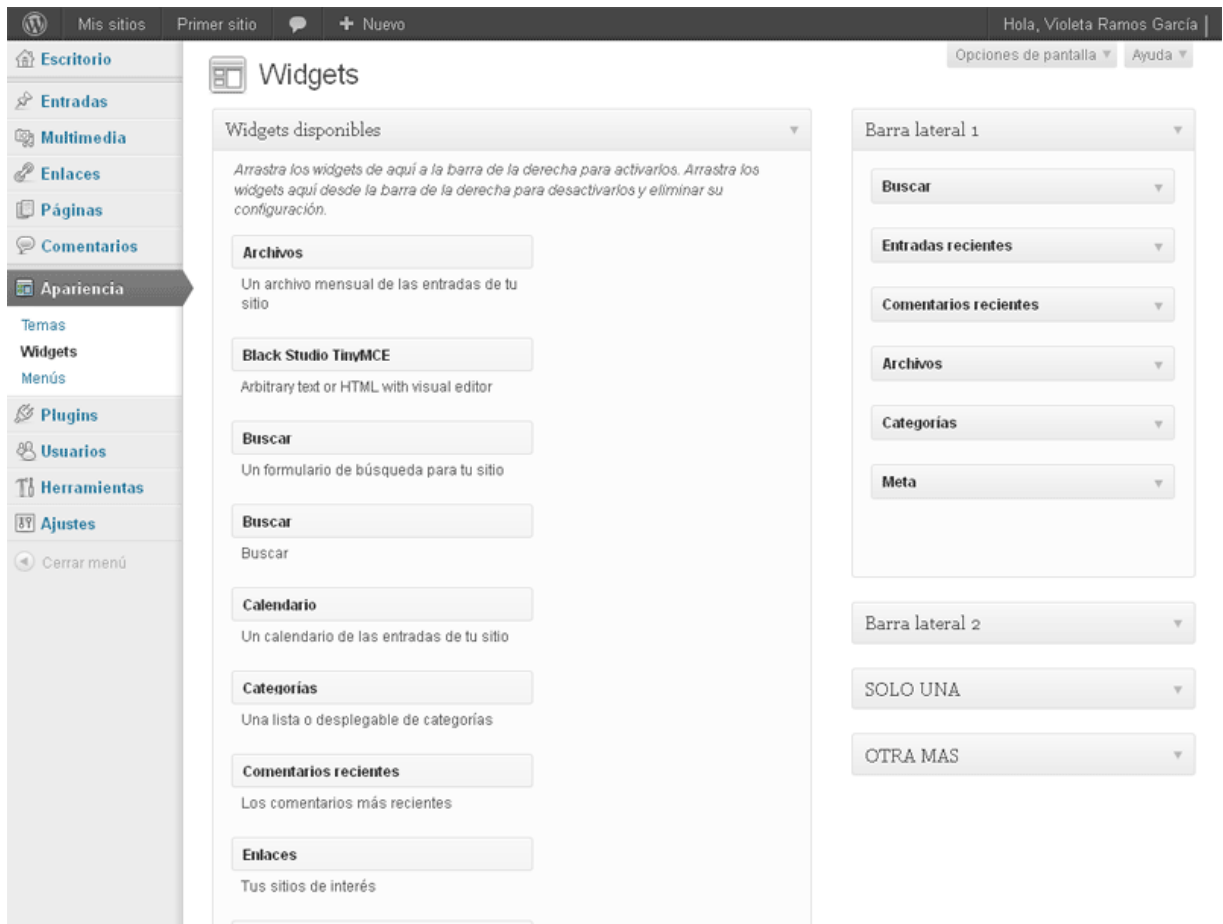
Mis sitios Primer sitio + Nuevo Hola, Violeta Ramos García

Escritorio
Entradas
Multimedia
Enlaces
Páginas
Comentarios
Apariencia
Temas
Widgets
Menús
Plugins
Usuarios
Herramientas
Ajustes
Cerrar menú

Opciones de pantalla ▾ Ayuda ▾

Widgets

Widgets disponibles

Arrastra los widgets de aquí a la barra de la derecha para activarlos. Arrastra los widgets aquí desde la barra de la derecha para desactivarlos y eliminar su configuración.

Archivos
Un archivo mensual de las entradas de tu sitio

Black Studio TinyMCE
Arbitrary text or HTML with visual editor

Buscar
Un formulario de búsqueda para tu sitio

Buscar
Buscar

Calendario
Un calendario de las entradas de tu sitio

Categorías
Una lista o desplegable de categorías

Comentarios recientes
Los comentarios más recientes

Enlaces
Tus sitios de interés

Barra lateral 1
Buscar
Entradas recientes
Comentarios recientes
Archivos
Categorías
Meta

Barra lateral 2

SOLO UNA

OTRA MAS